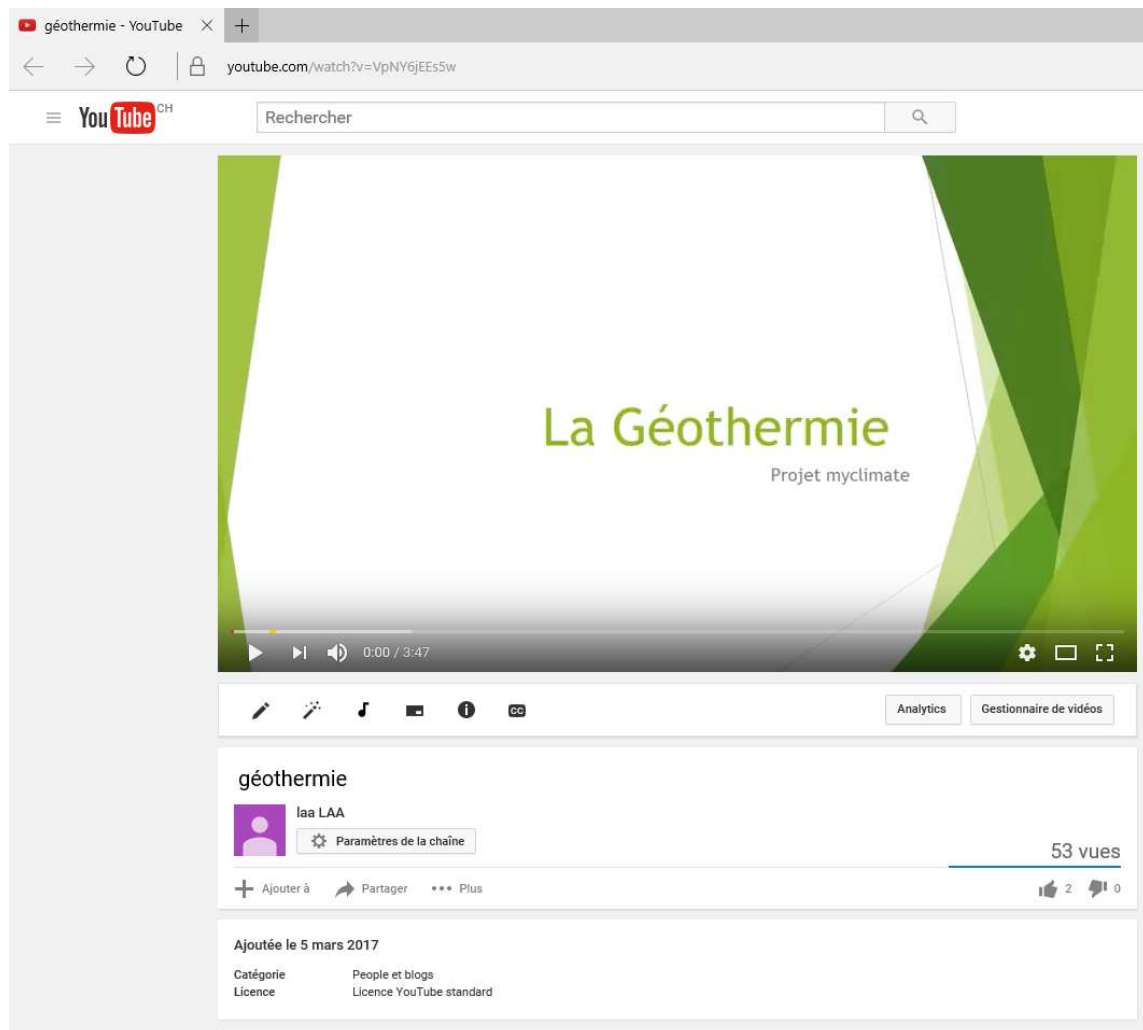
géothermie - YouTube

youtube.com/watch?v=VpNY6jEEs5w

YouTube CH

Rechercher

La Géothermie

Projet myclimate

0:00 / 3:47

CC

Analytics

Gestionnaire de vidéos

géothermie

laa LAA

Paramètres de la chaîne

53 vues

Ajouter à

Partager

Plus

2

0

Ajoutée le 5 mars 2017

Catégorie People et blogs

Licence Licence YouTube standard